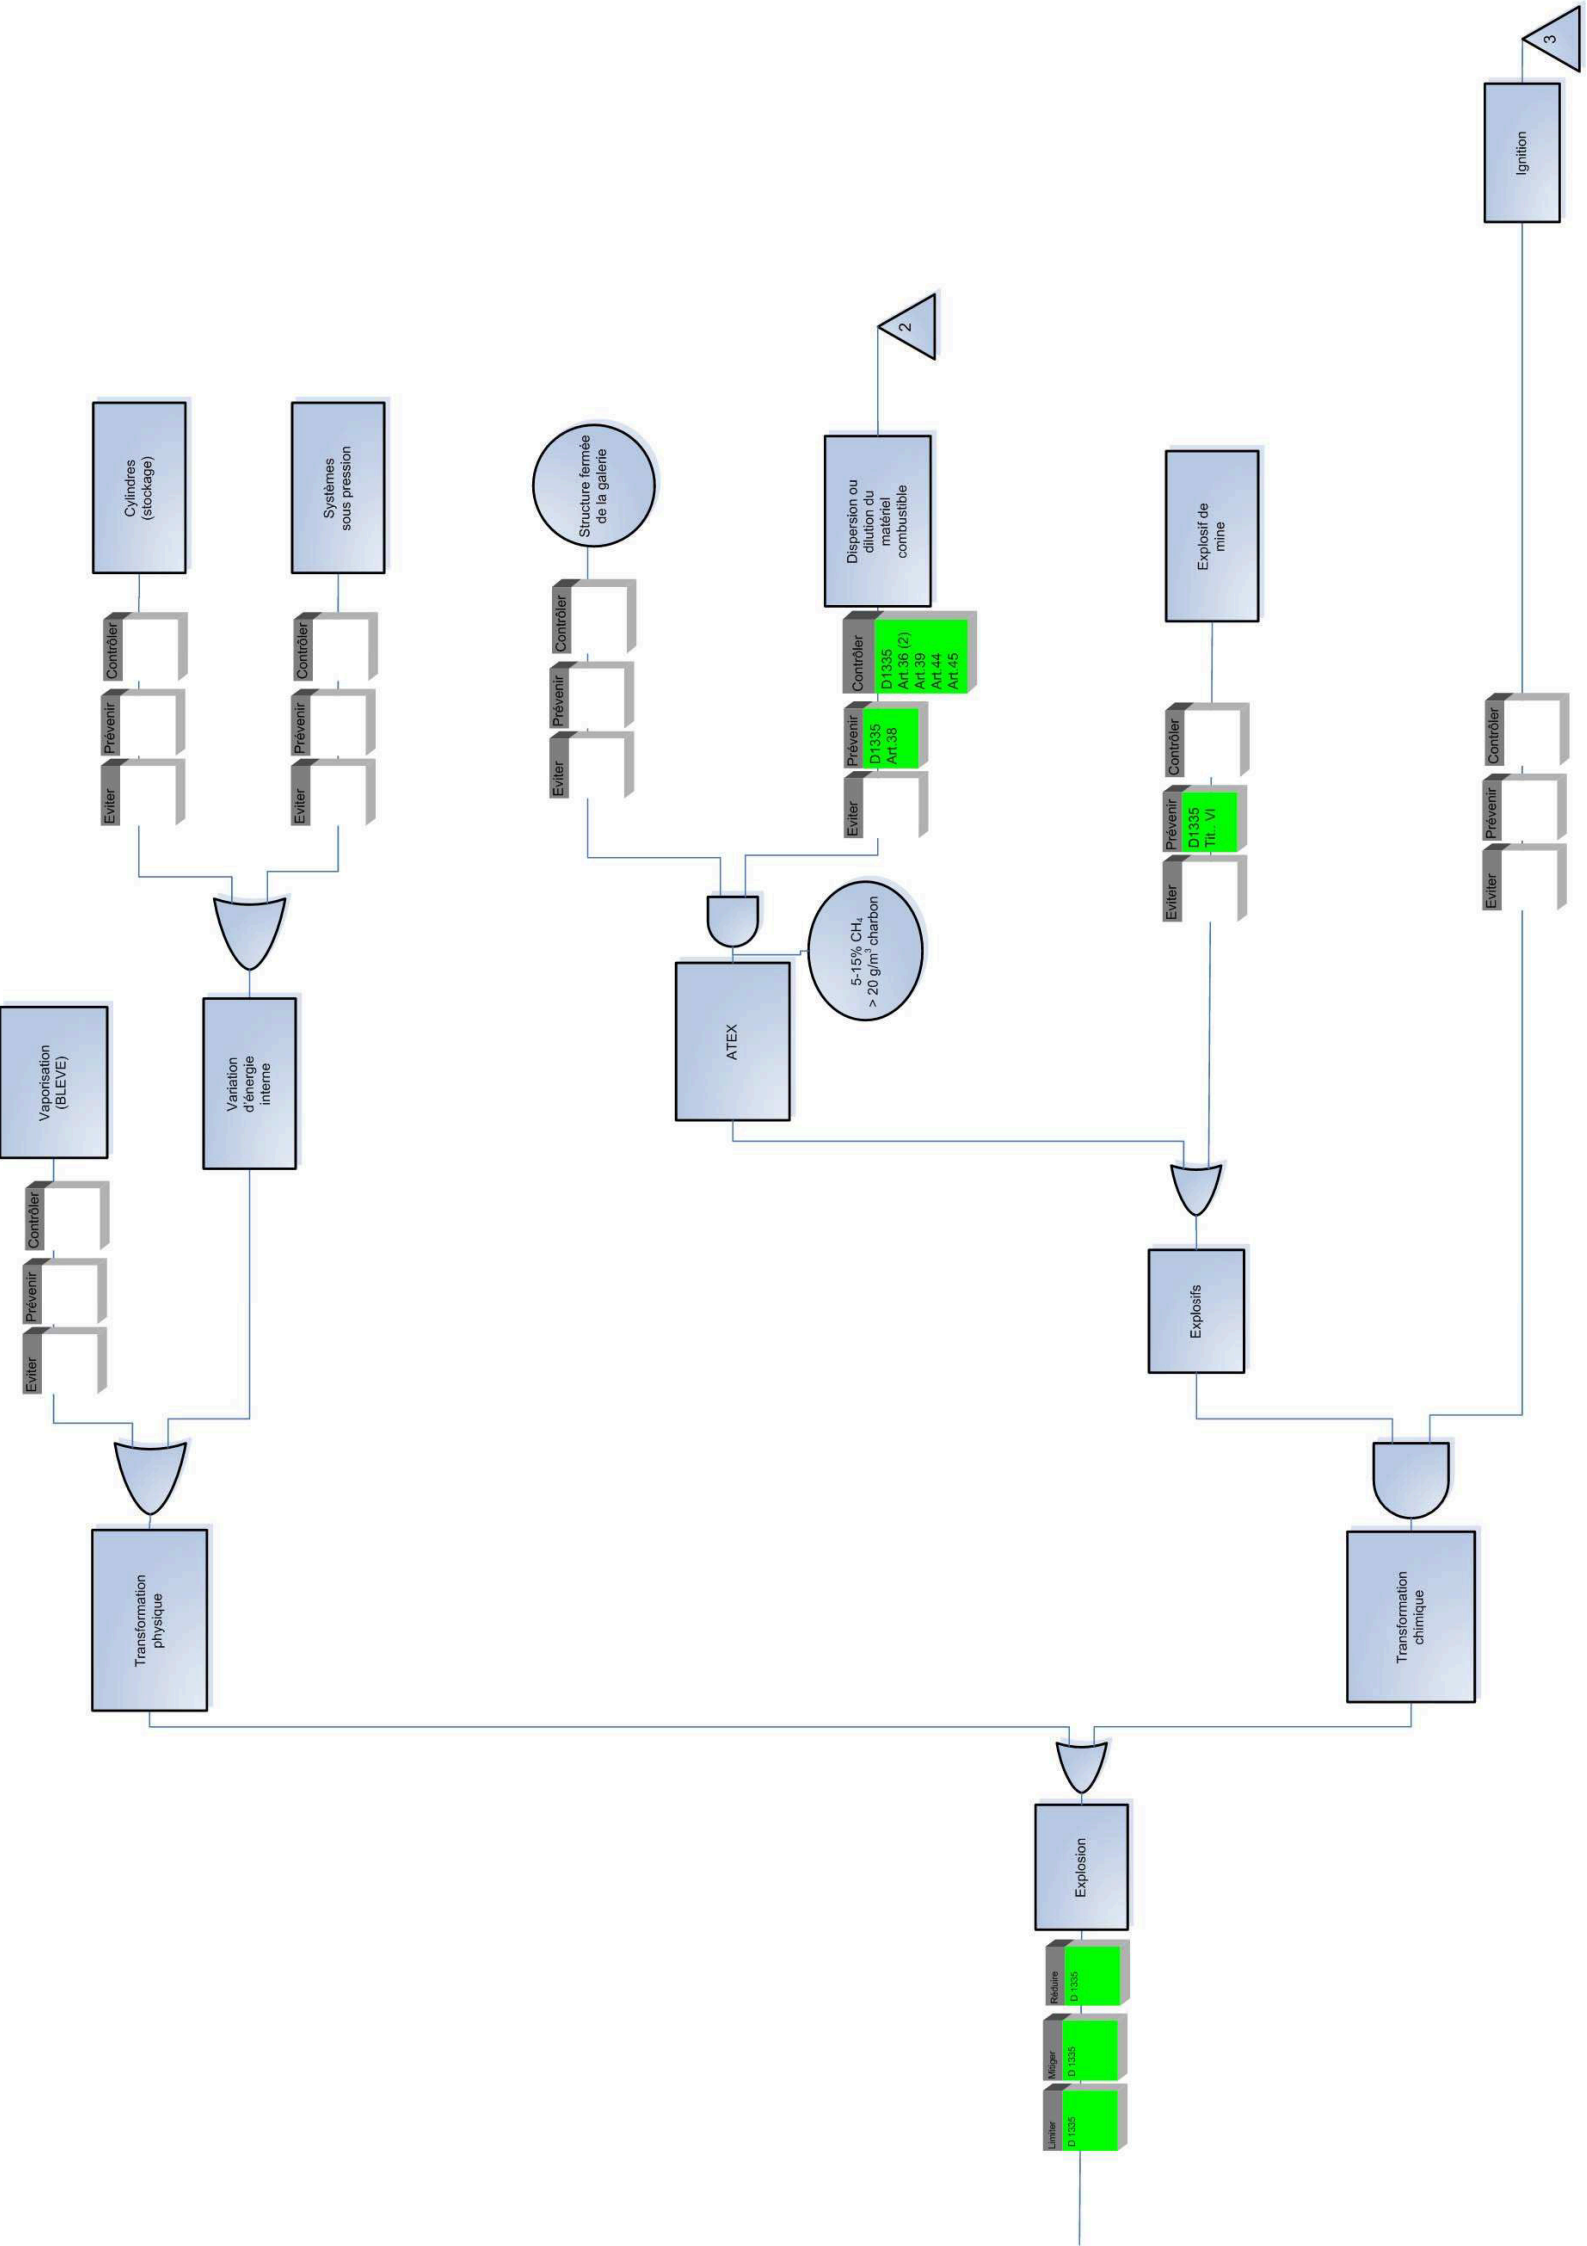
3

Ignition

2

Cylindres (stockage)

Systèmes sous pression

Structure fermée de la galerie

Dispersion ou dilution du matériel combustible

Explosif de mine

Contrôler

Prévenir

Eviter

Contrôler

Prévenir

Eviter

Contrôler

Prévenir

Eviter

Contrôler
D1335
Art.36 (2)
Art.39
Art.44
Art.45

Prévenir
D1335
Art.38

Eviter

Contrôler

Prévenir
D1335
Tit. VI

Eviter

Contrôler

Prévenir

Eviter

5-15% $CH_4$
> 20 g/m$^3$ charbon

Vaporisation (BLEVE)

Variation d'énergie interne

ATEX

Contrôler

Prévenir

Eviter

Explosifs

Transformation physique

Transformation chimique

Explosion

Réduire
D 1335

Mitiger
D 1335

Limiter
D 1335